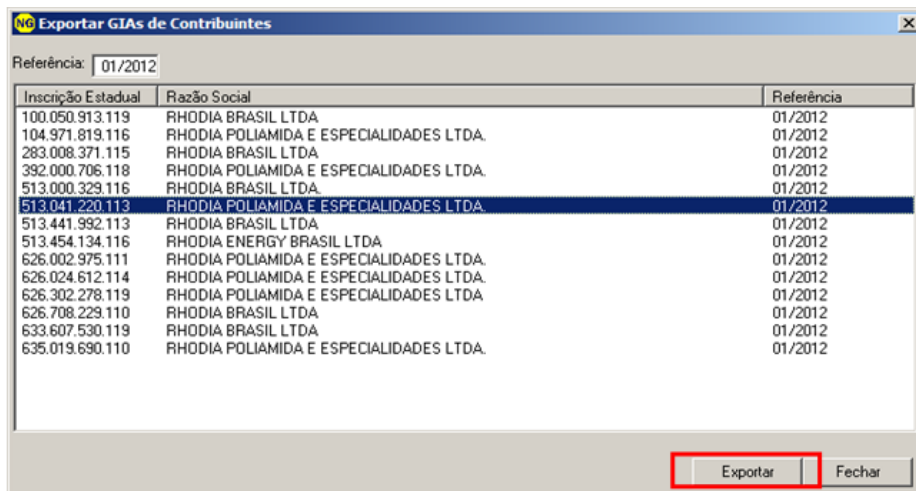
NG Exportar GIAs de Contribuintes

Referência: 01/2012

| Inscrição Estadual | Razão Social | Referência |
|---|---|---|
| 100.050.913.119 | RHODIA BRASIL LTDA | 01/2012 |
| 104.971.819.116 | RHODIA POLIAMIDA E ESPECIALIDADES LTDA. | 01/2012 |
| 283.008.371.115 | RHODIA BRASIL LTDA | 01/2012 |
| 392.000.706.118 | RHODIA POLIAMIDA E ESPECIALIDADES LTDA. | 01/2012 |
| 513.000.329.116 | RHODIA BRASIL LTDA. | 01/2012 |
| 513.041.220.113 | RHODIA POLIAMIDA E ESPECIALIDADES LTDA. | 01/2012 |
| 513.441.992.113 | RHODIA BRASIL LTDA | 01/2012 |
| 513.454.134.116 | RHODIA ENERGY BRASIL LTDA | 01/2012 |
| 626.002.975.111 | RHODIA POLIAMIDA E ESPECIALIDADES LTDA. | 01/2012 |
| 626.024.612.114 | RHODIA POLIAMIDA E ESPECIALIDADES LTDA. | 01/2012 |
| 626.302.278.119 | RHODIA POLIAMIDA E ESPECIALIDADES LTDA | 01/2012 |
| 626.708.229.110 | RHODIA BRASIL LTDA | 01/2012 |
| 633.607.530.119 | RHODIA BRASIL LTDA | 01/2012 |
| 635.019.690.110 | RHODIA POLIAMIDA E ESPECIALIDADES LTDA. | 01/2012 |

Exportar
Fechar